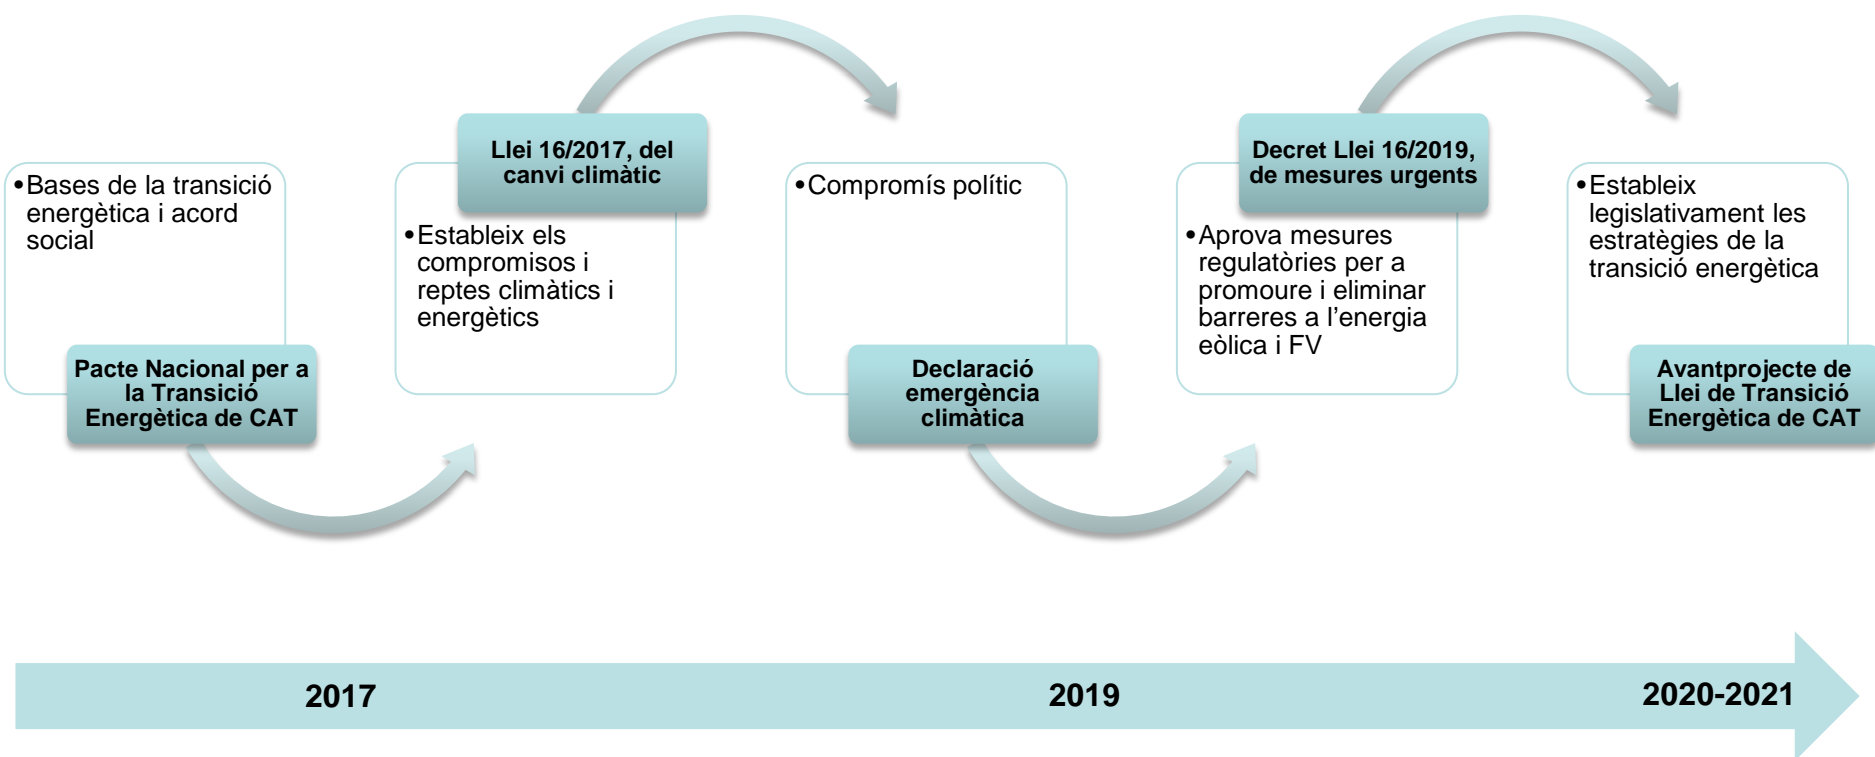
•Bases de la transició energètica i acord social

Pacte Nacional per a la Transició Energètica de CAT

Llei 16/2017, del canvi climàtic

•Estableix els compromisos i reptes climàtics i energètics

•Compromís polític

Declaració emergència climàtica

Decret Llei 16/2019, de mesures urgents

•Aprova mesures regulatòries per a promoure i eliminar barreres a l'energia eòlica i FV

•Estableix legislativament les estratègies de la transició energètica

Avantprojecte de Llei de Transició Energètica de CAT

2017

2019

2020-2021